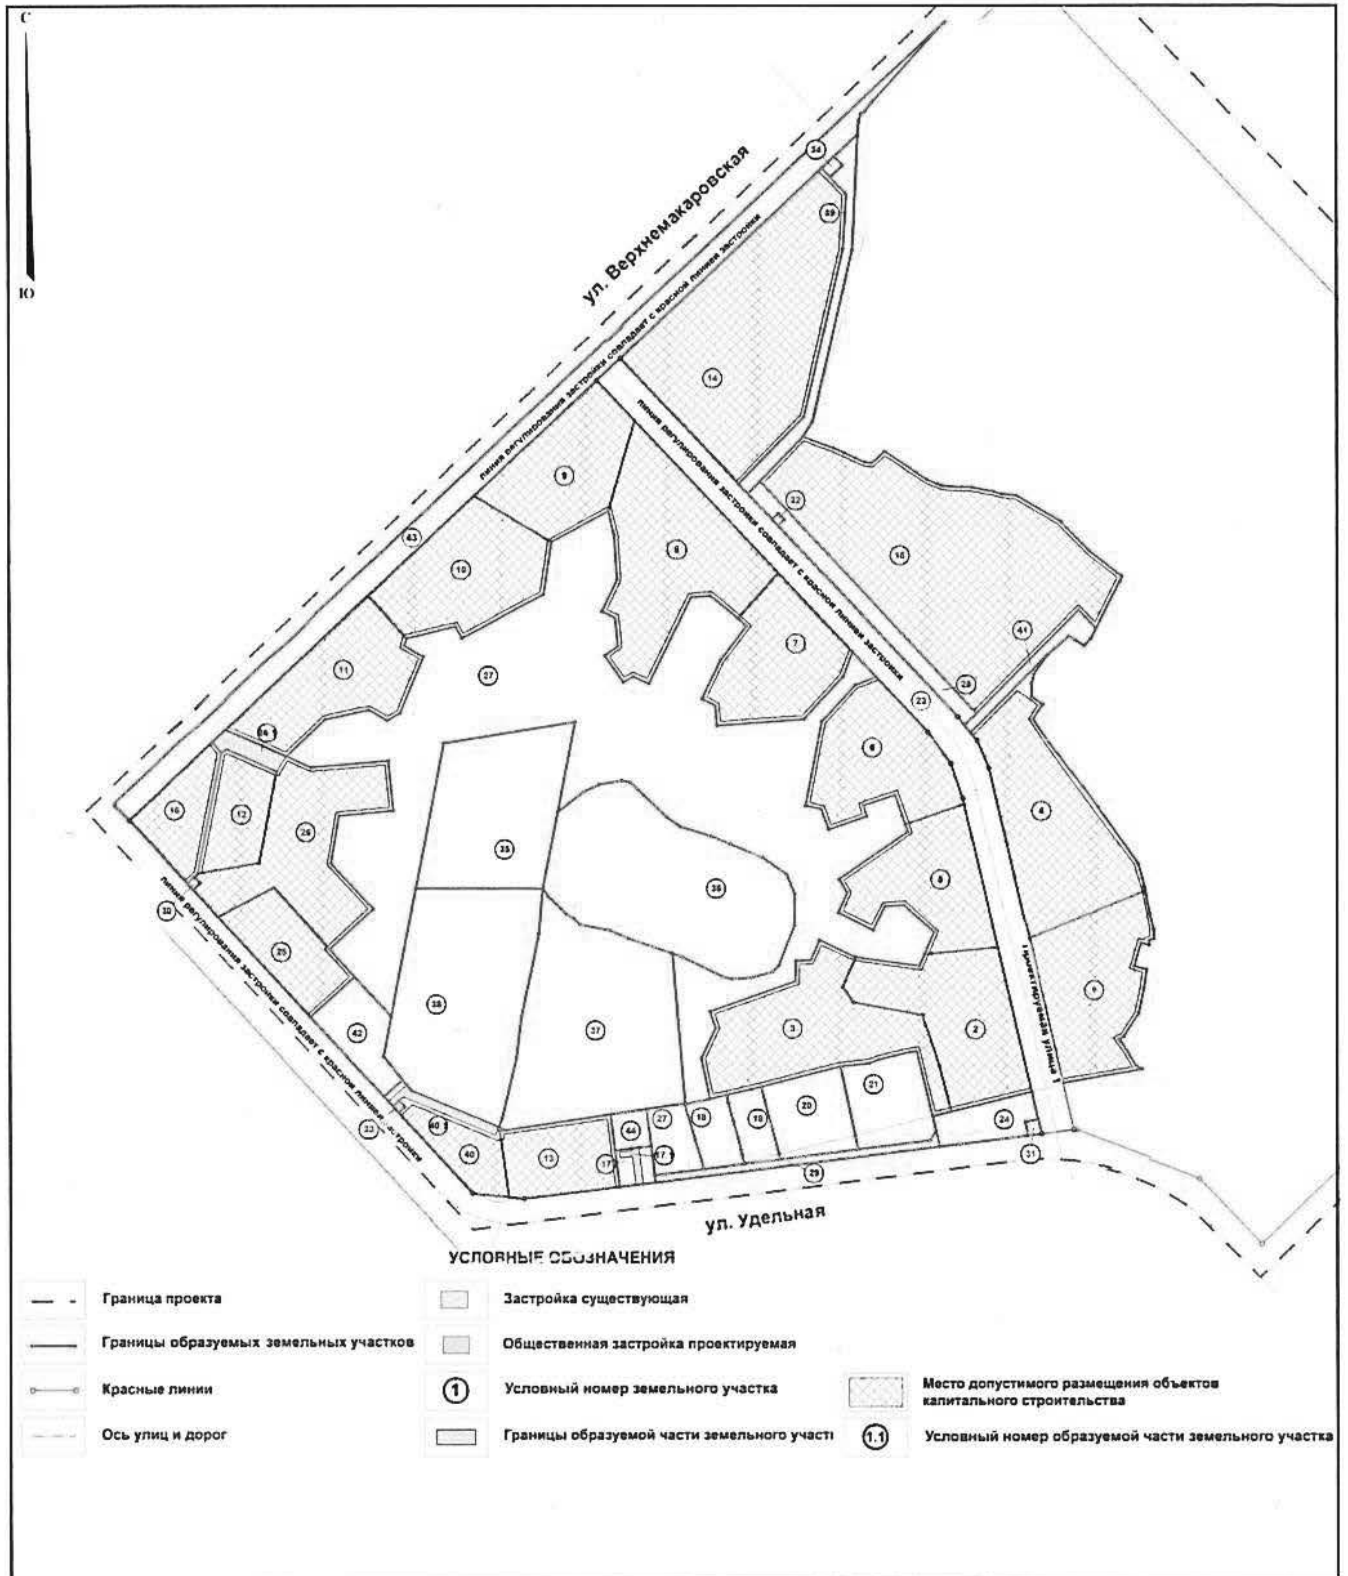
С
Ю

ул. Верхнемакаровская

линия регулирования застройки совпадает с красной линией застройки

линия регулирования застройки совпадает с красной линией застройки

линия регулирования застройки совпадает с красной линией застройки

линия регулирования застройки совпадает с красной линией застройки

Проектируемая улица 1

34
39
14
22
15
41
9
8
43
10
7
27
23
28
11
6
4
34
16
12
26
35
36
5
30
25
1
38
37
42
3
2
40
27
21
19
18
20
33
40
13
44
17
17.1
24
29
31

ул. Удельная

УСЛОВНЫЕ ОБОЗНАЧЕНИЯ

Граница проекта
Границы образуемых земельных участков
Красные линии
Ось улиц и дорог
Застройка существующая
Общественная застройка проектируемая
1 Условный номер земельного участка
Границы образуемой части земельного участка
Место допустимого размещения объектов капитального строительства
1.1 Условный номер образуемой части земельного участка